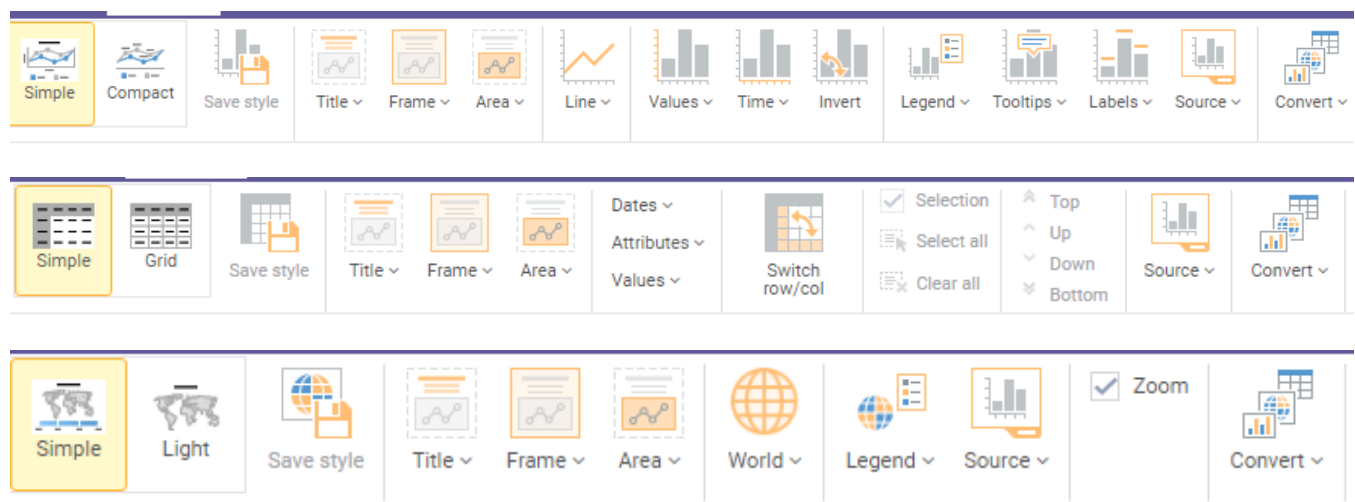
Simple
Compact
Save style
Title
Frame
Area
Line
Values
Time
Invert
Legend
Tooltips
Labels
Source
Convert

Simple
Grid
Save style
Title
Frame
Area
Dates
Attributes
Values
Switch row/col
Selection
Select all
Clear all
Top
Up
Down
Bottom
Source
Convert

Simple
Light
Save style
Title
Frame
Area
World
Legend
Source
Zoom
Convert